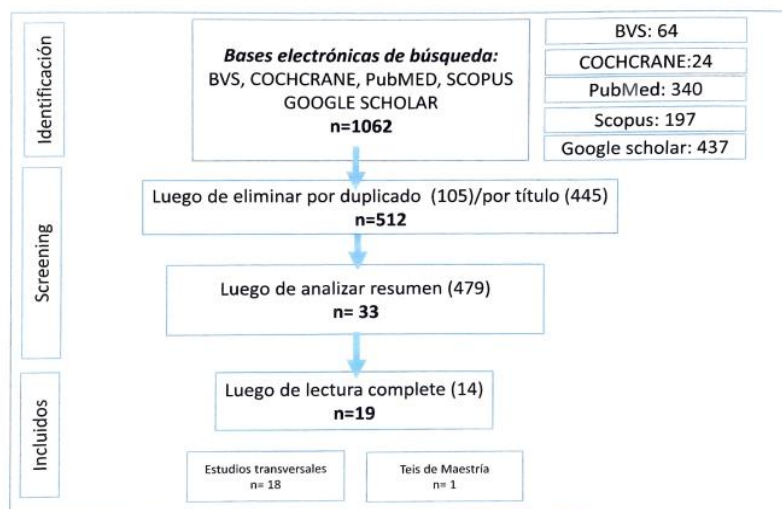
Identificación

Bases electrónicas de búsqueda:
BVS, COCHCRANE, PubMED, SCOPUS
GOOGLE SCHOLAR
n=1062

BVS: 64

COCHCRANE:24

PubMed: 340

Scopus: 197

Google scholar: 437

Screening

Luego de eliminar por duplicado (105)/por título (445)
n=512

Luego de analizar resumen (479)
n= 33

Incluidos

Luego de lectura complete (14)
n=19

Estudios transversales
n= 18

Teis de Maestría
n= 1